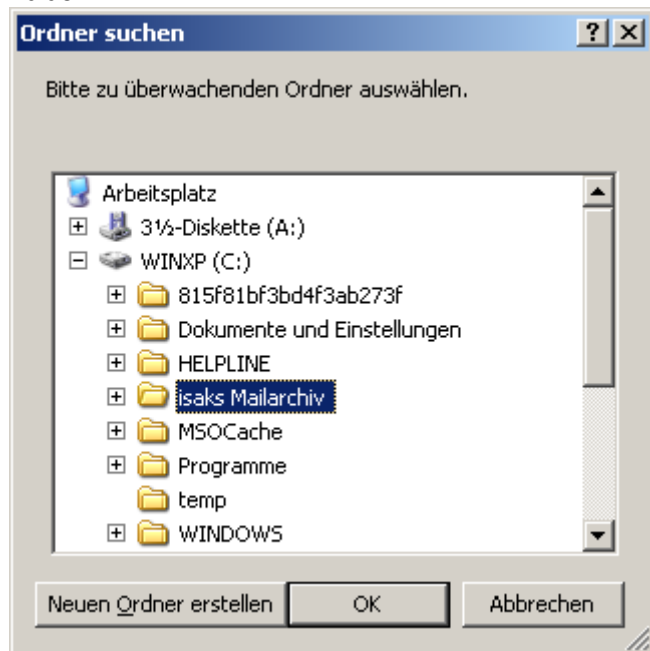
Ordner suchen

?

Bitte zu überwachenden Ordner auswählen.

Arbeitsplatz

3½-Diskette (A:)

WINXP (C:)

815f81bf3bd4f3ab273f

Dokumente und Einstellungen

HELPLINE

isaks Mailarchiv

MSOCache

Programme

temp

WINDOWS

Neuen Ordner erstellen

OK

Abbrechen